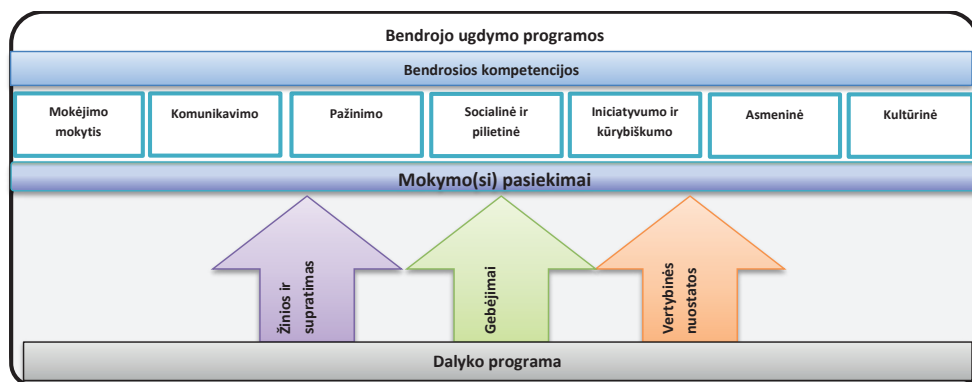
Bendrojo ugdymo programos

Bendrosios kompetencijos

Mokėjimo mokytis

Komunikavimo

Pažinimo

Socialinė ir pilietinė

Iniciatyvumo ir kūrybiškumo

Asmeninė

Kultūrinė

Mokymo(si) pasiekimai

Žinios ir supratimas

Gebėjimai

Vertybinės nuostatos

Dalyko programa